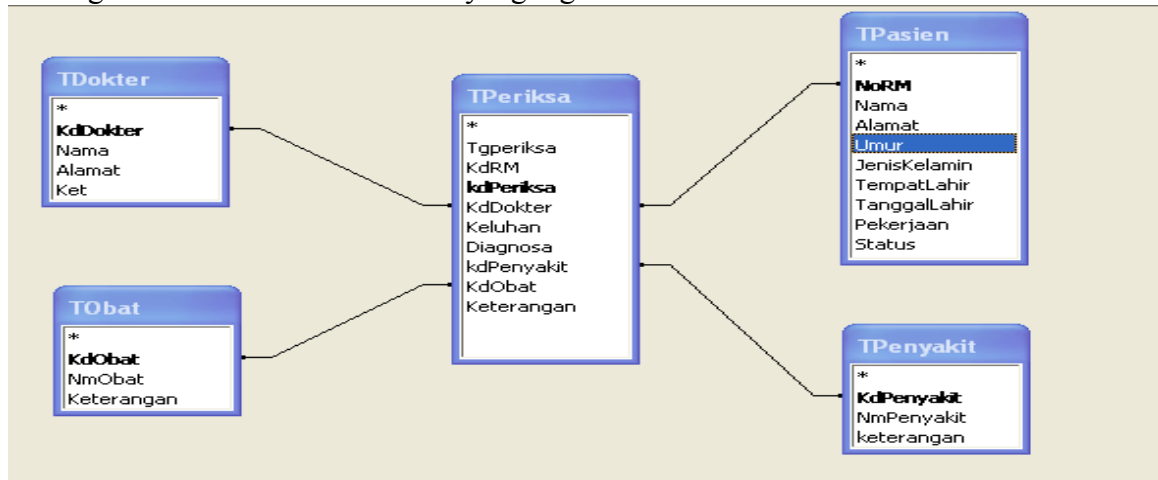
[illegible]

TDokter
*
KdDokter
Nama
Alamat
Ket

TObat
*
KdObat
NmObat
Keterangan

TPeriksa
*
Tgperiksa
KdRM
kdPeriksa
KdDokter
Keluhan
Diagnosa
kdPenyakit
KdObat
Keterangan

TPasien
*
NoRM
Nama
Alamat
Umur
JenisKelamin
TempatLahir
TanggalLahir
Pekerjaan
Status

TPenyakit
*
KdPenyakit
NmPenyakit
keterangan